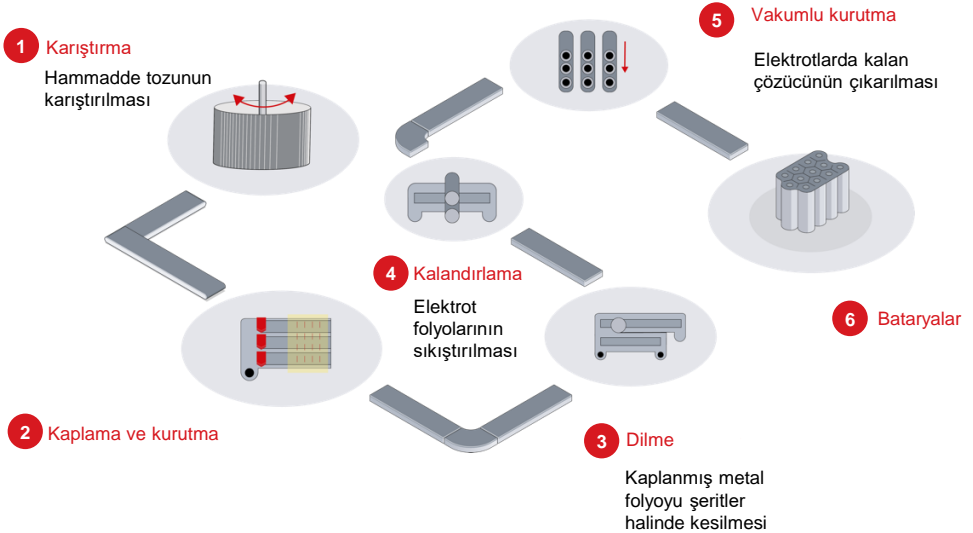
1 Karıştırma

Hammadde tozunun karıştırılması

5 Vakumlu kurutma

Elektrotlarda kalan çözücünün çıkarılması

4 Kalandırlama

Elektrot folyolarının sıkıştırılması

6 Bataryalar

2 Kaplama ve kurutma

3 Dilme

Kaplanmış metal folyoyu şeritler halinde kesilmesi